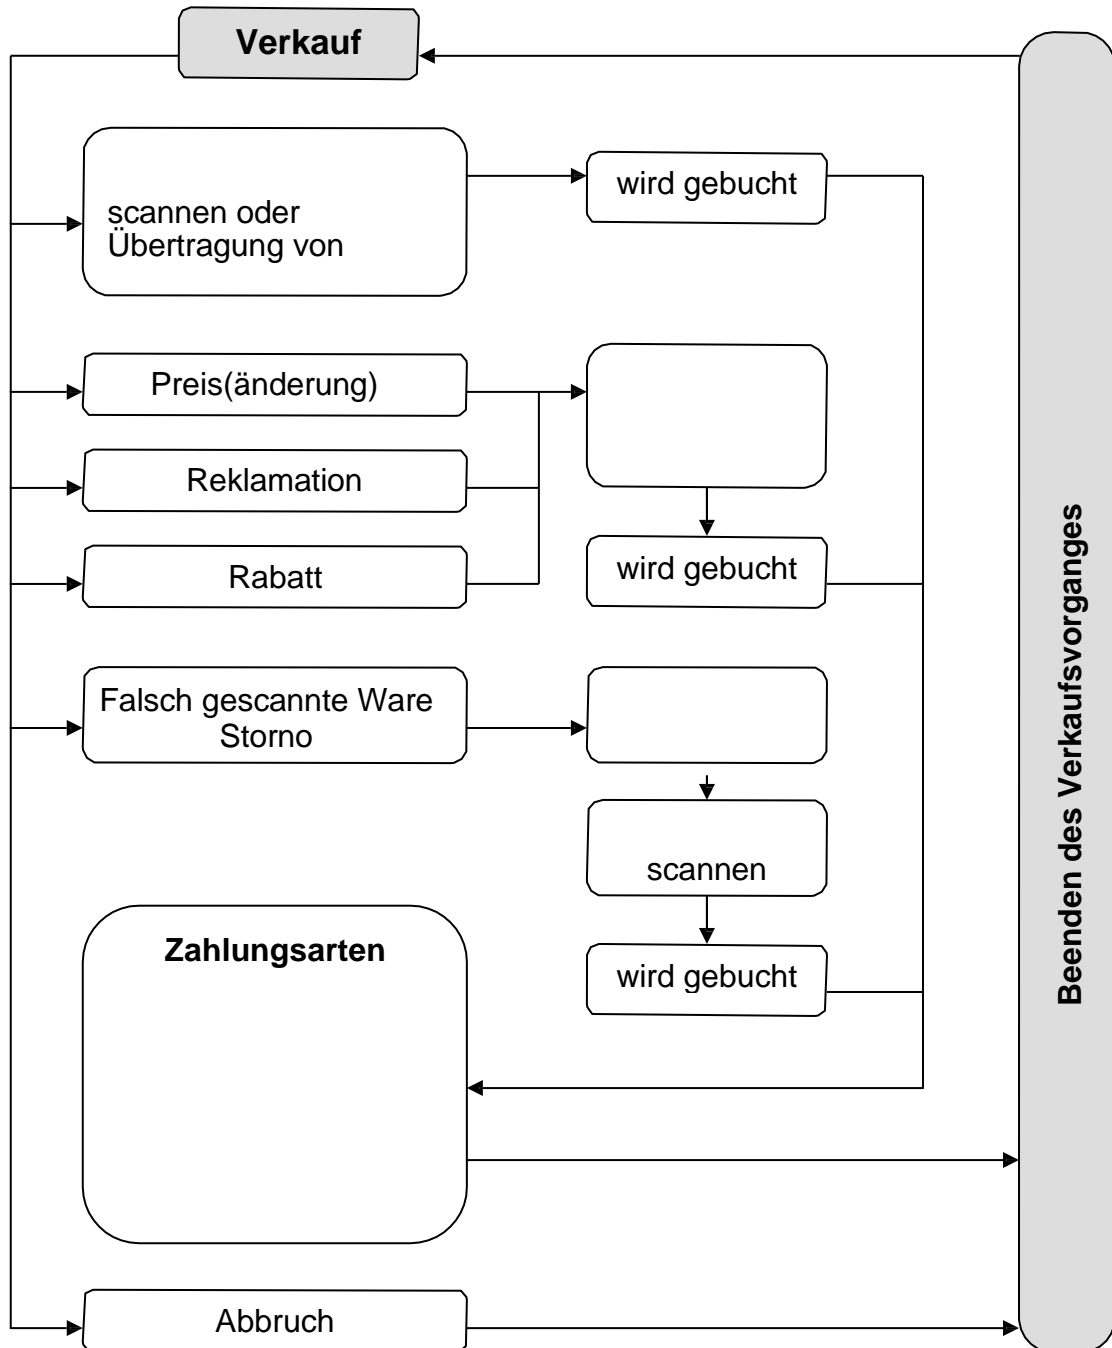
Verkauf

scannen oder Übertragung von

wird gebucht

Preis(änderung)

Reklamation

Rabatt

wird gebucht

Falsch gescannte Ware Storno

scannen

wird gebucht

Zahlungsarten

Abbruch

Beenden des Verkaufsvorganges